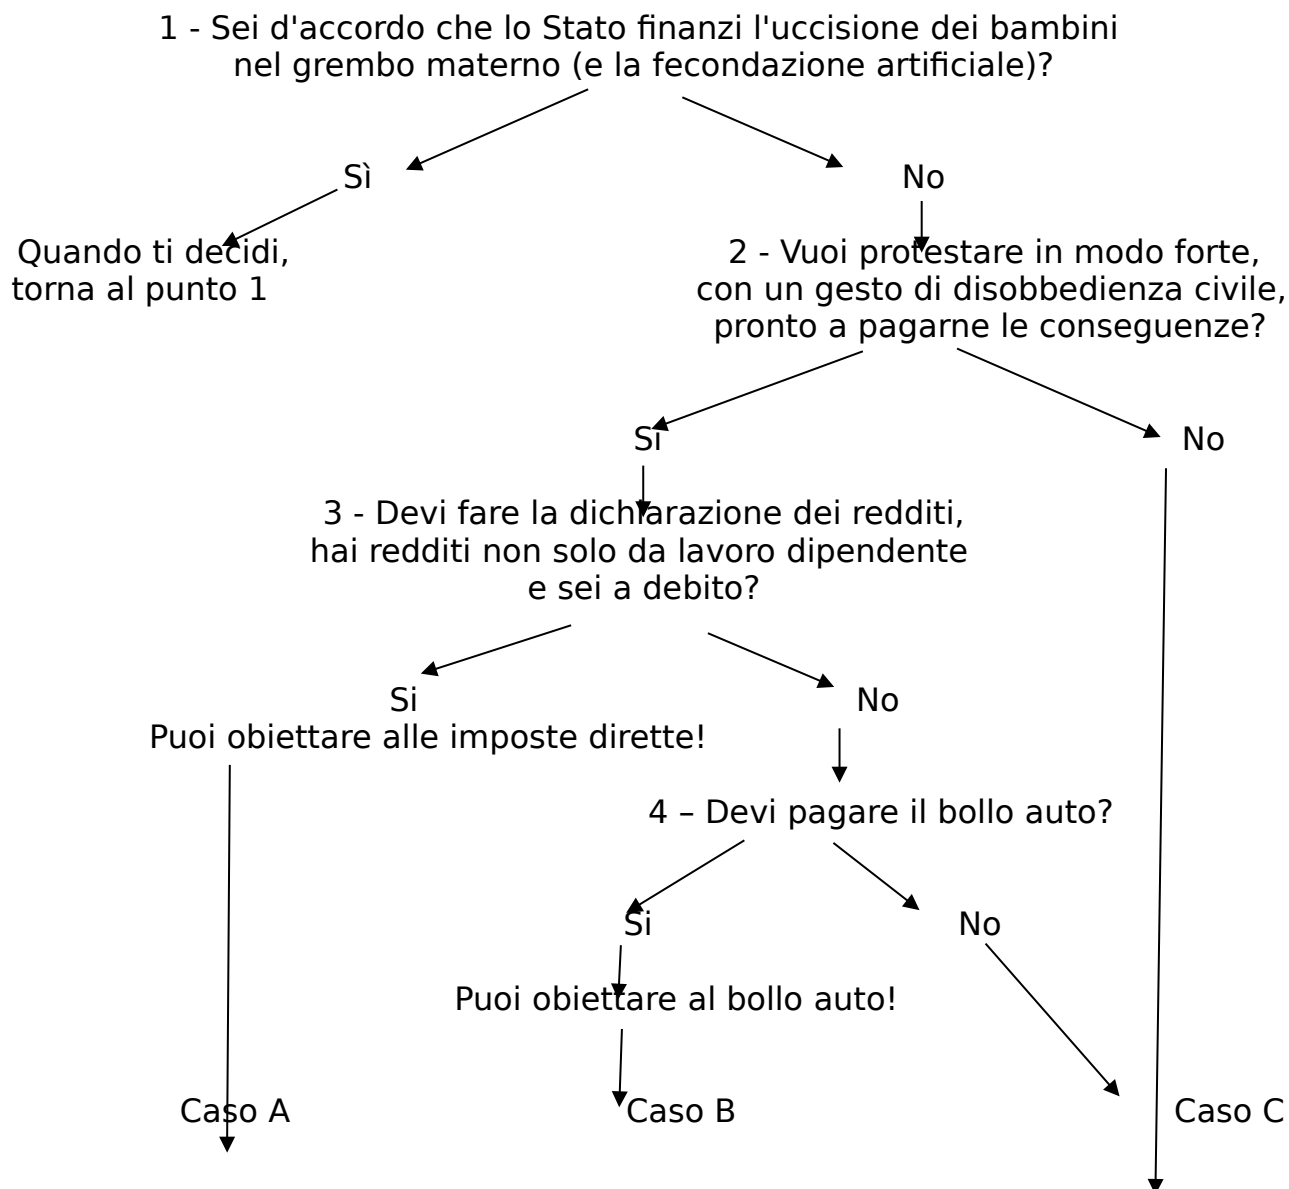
1 - Sei d'accordo che lo Stato finanzi l'uccisione dei bambini nel grembo materno (e la fecondazione artificiale)?

Sì

No

Quando ti decidi, torna al punto 1

2 - Vuoi protestare in modo forte, con un gesto di disobbedienza civile, pronto a pagarne le conseguenze?

Sì

No

3 - Devi fare la dichiarazione dei redditi, hai redditi non solo da lavoro dipendente e sei a debito?

Si
Puoi obiettare alle imposte dirette!

No

4 – Devi pagare il bollo auto?

Si

No

Puoi obiettare al bollo auto!

Caso A

Caso B

Caso C